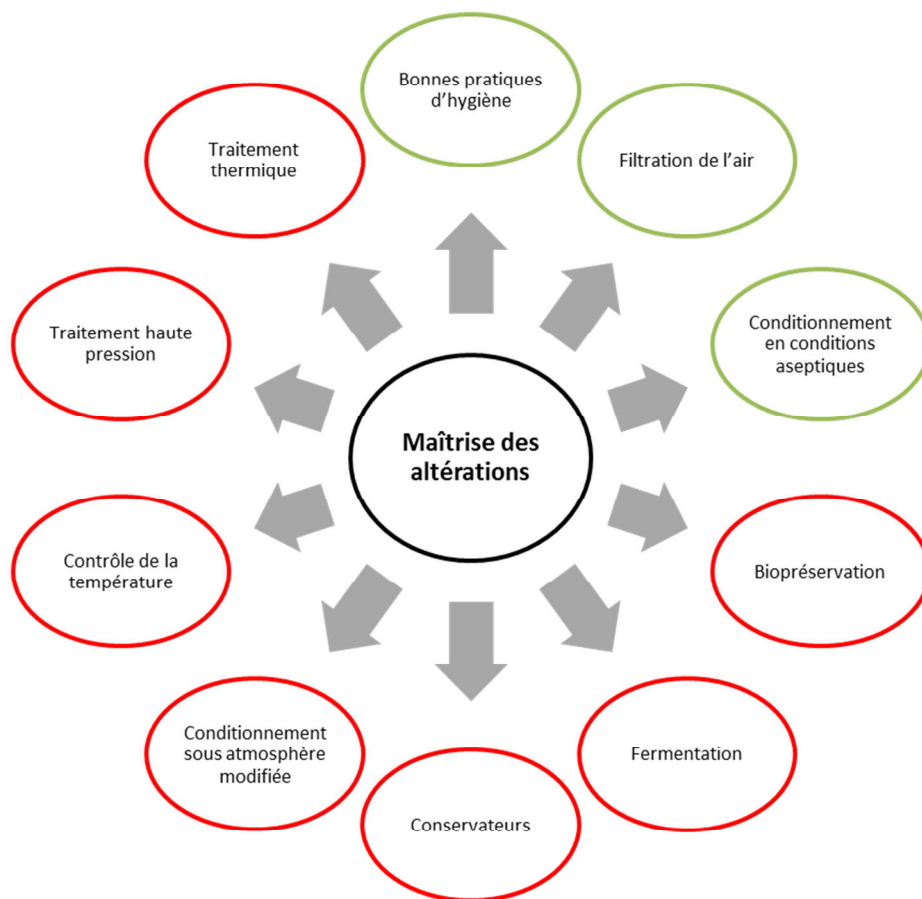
Maîtrise des altérations

Bonnes pratiques d'hygiène

Filtration de l'air

Conditionnement en conditions aseptiques

Biopréservation

Fermentation

Conservateurs

Conditionnement sous atmosphère modifiée

Contrôle de la température

Traitement haute pression

Traitement thermique